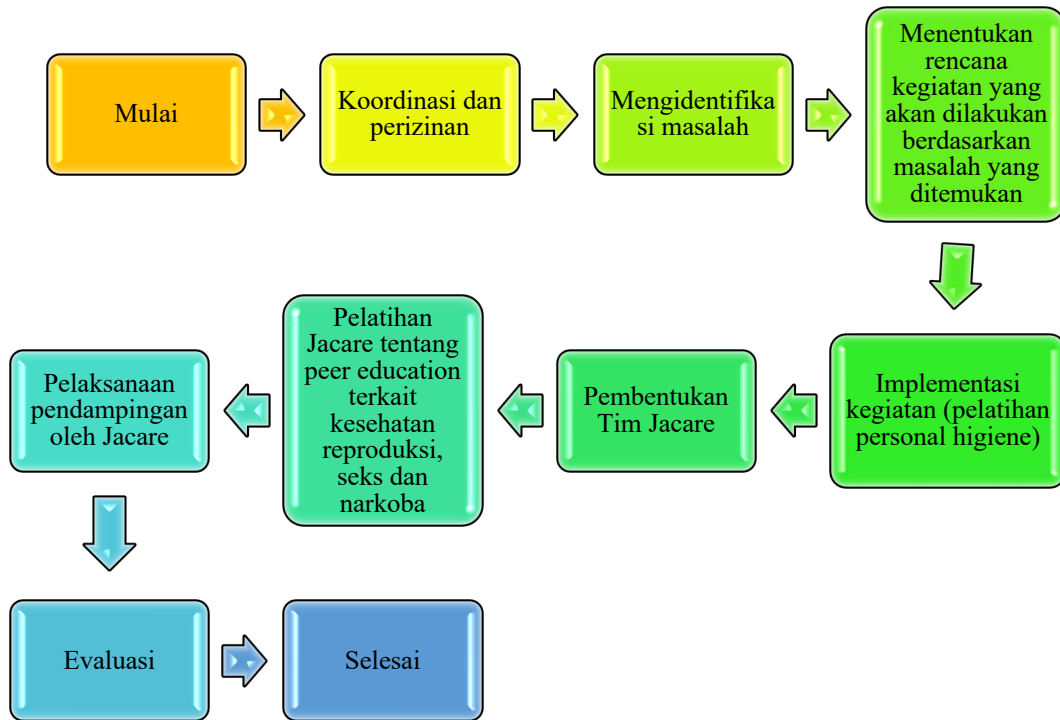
Mulai

Koordinasi dan perizinan

Mengidentifikasi masalah

Menentukan rencana kegiatan yang akan dilakukan berdasarkan masalah yang ditemukan

Implementasi kegiatan (pelatihan personal higiene)

Pembentukan Tim Jacare

Pelatihan Jacare tentang peer education terkait kesehatan reproduksi, seks dan narkoba

Pelaksanaan pendampingan oleh Jacare

Evaluasi

Selesai